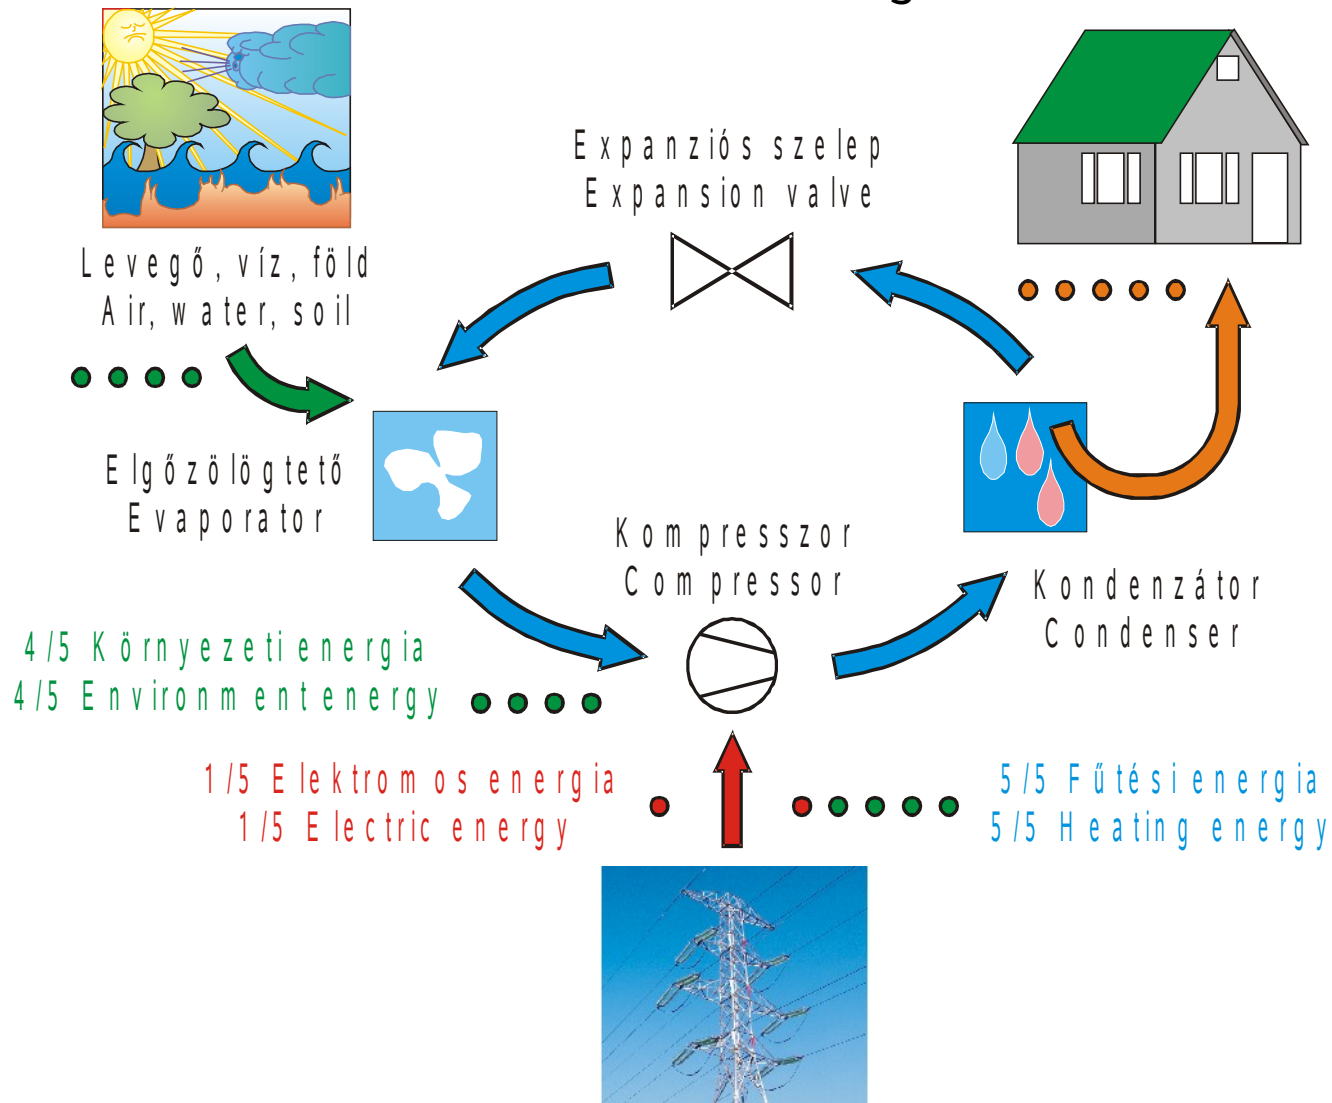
Expanziós szelep
Expansion valve

Levegő, víz, föld
Air, water, soil

Elgőzölögtető
Evaporator

Kompresszor
Compressor

Kondenzátor
Condenser

4/5 Környezeti energia
4/5 Environment energy

1/5 Elektromos energia
1/5 Electric energy

5/5 Fűtési energia
5/5 Heating energy